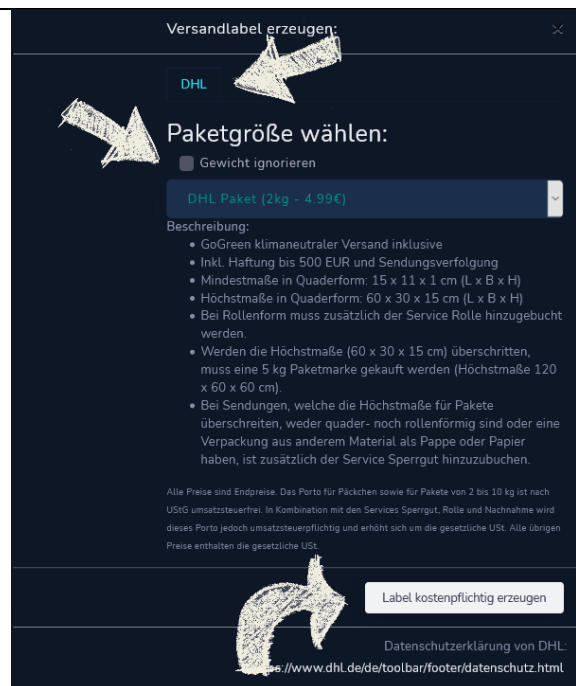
Versandlabel erzeugen:

×

DHL

Paketgröße wählen:

Gewicht ignorieren

DHL Paket (2kg - 4.99€)

Beschreibung:

- GoGreen klimaneutraler Versand inklusive
- Inkl. Haftung bis 500 EUR und Sendungsverfolgung
- Mindestmaße in Quaderform: 15 x 11 x 1 cm (L x B x H)
- Höchstmaße in Quaderform: 60 x 30 x 15 cm (L x B x H)
- Bei Rollenform muss zusätzlich der Service Rolle hinzugebucht werden.
- Werden die Höchstmaße (60 x 30 x 15 cm) überschritten, muss eine 5 kg Paketmarke gekauft werden (Höchstmaße 120 x 60 x 60 cm).
- Bei Sendungen, welche die Höchstmaße für Pakete überschreiten, weder quader- noch rollenförmig sind oder eine Verpackung aus anderem Material als Pappe oder Papier haben, ist zusätzlich der Service Sperrgut hinzuzubuchen.

Alle Preise sind Endpreise. Das Porto für Päckchen sowie für Pakete von 2 bis 10 kg ist nach UStG umsatzsteuerfrei. In Kombination mit den Services Sperrgut, Rolle und Nachnahme wird dieses Porto jedoch umsatzsteuerpflichtig und erhöht sich um die gesetzliche USt. Alle übrigen Preise enthalten die gesetzliche USt.

Label kostenpflichtig erzeugen

Datenschutzerklärung von DHL:
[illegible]://www.dhl.de/de/toolbar/footer/datenschutz.html